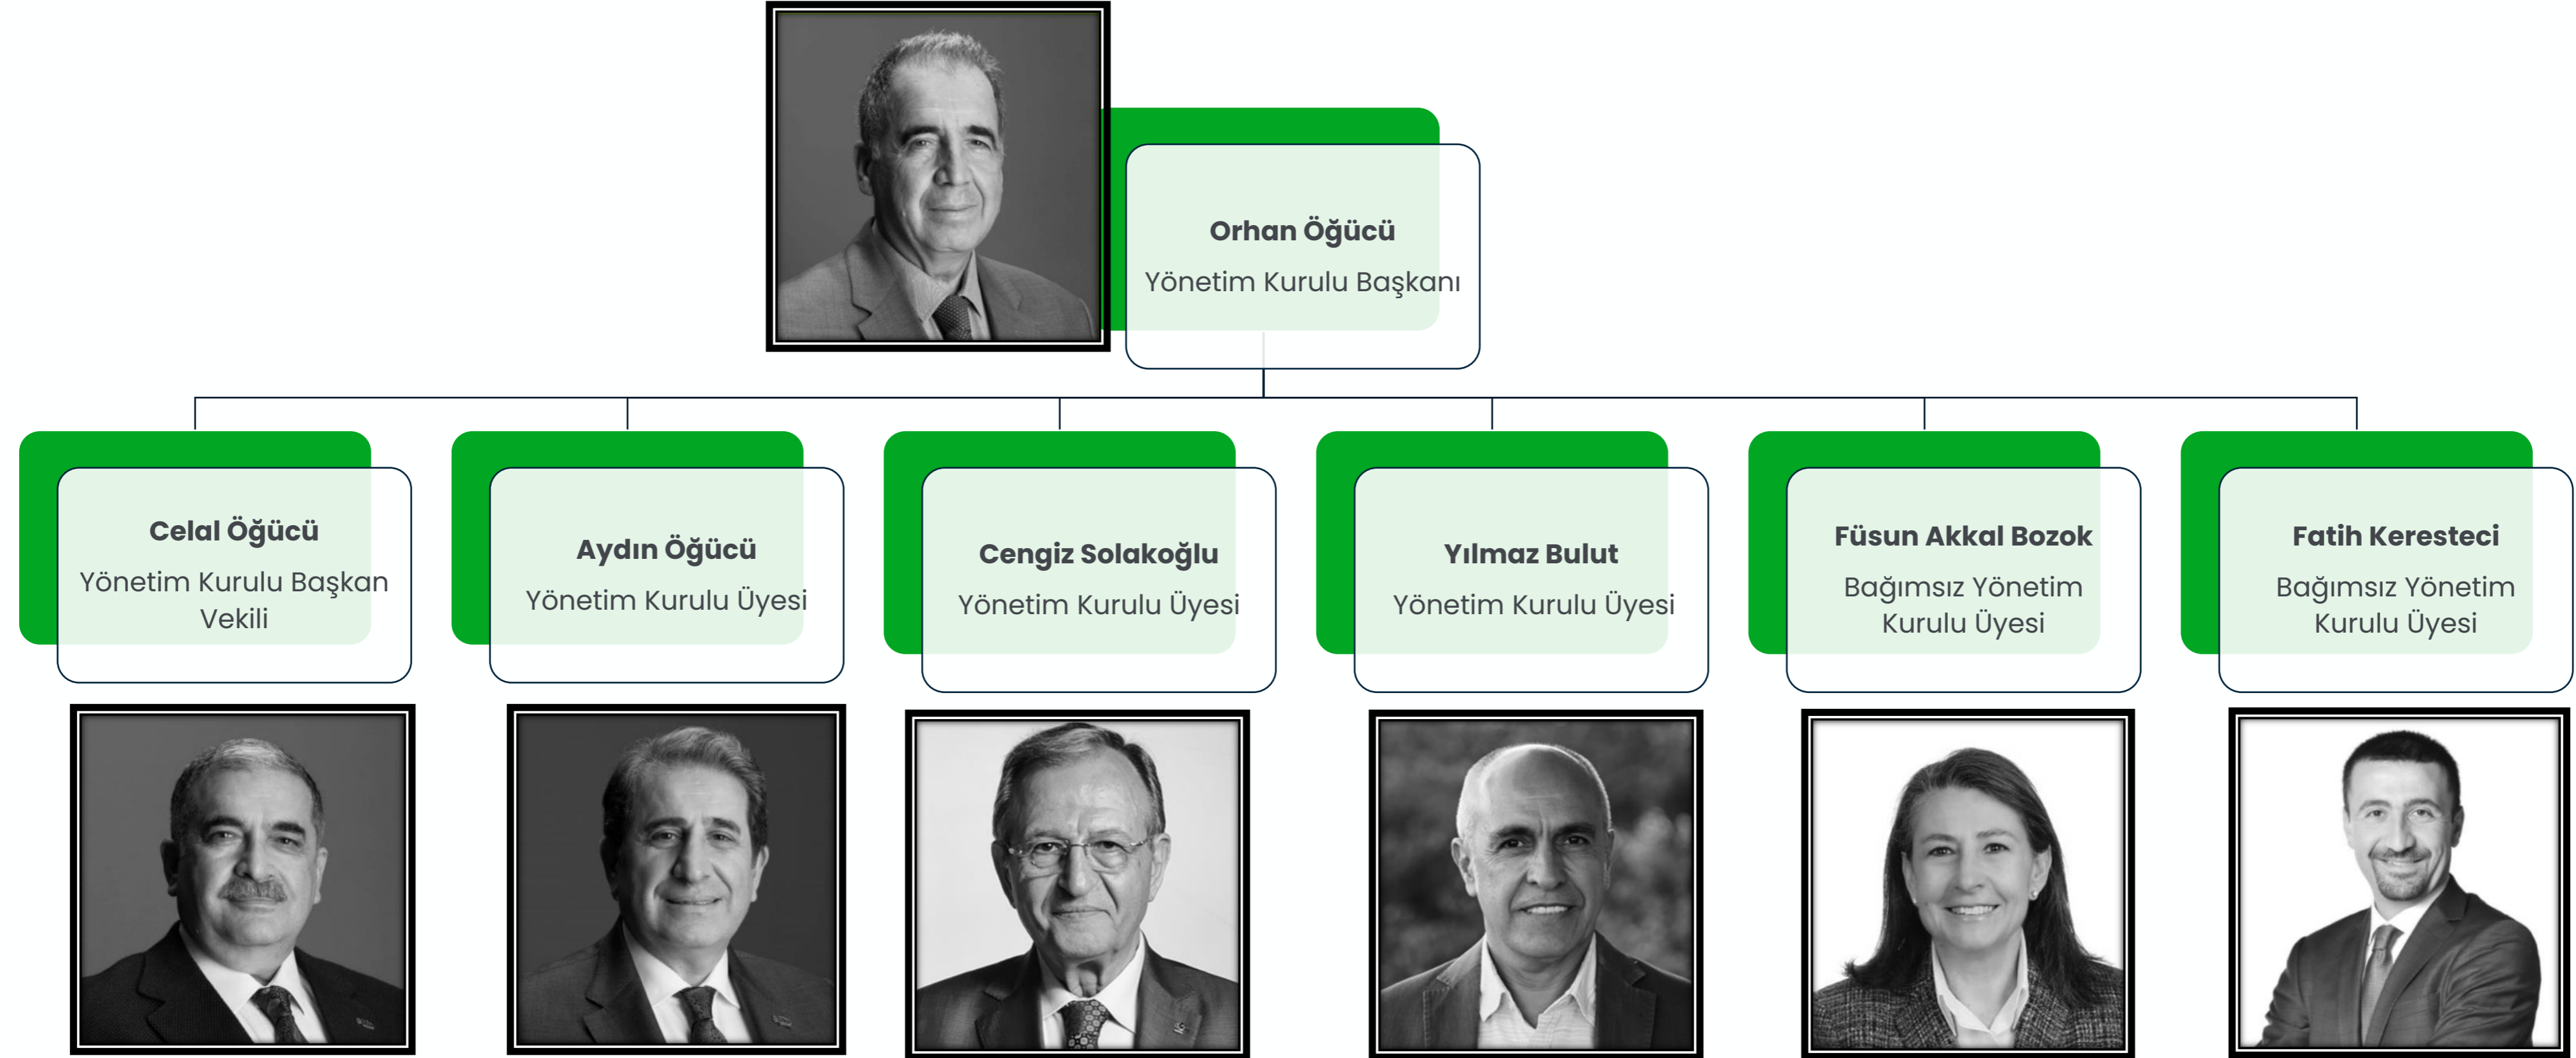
Orhan Öğücü
Yönetim Kurulu Başkanı

Celal Öğücü
Yönetim Kurulu Başkan Vekili

Aydın Öğücü
Yönetim Kurulu Üyesi

Cengiz Solakoğlu
Yönetim Kurulu Üyesi

Yılmaz Bulut
Yönetim Kurulu Üyesi

Füsun Akkal Bozok
Bağımsız Yönetim Kurulu Üyesi

Fatih Keresteci
Bağımsız Yönetim Kurulu Üyesi